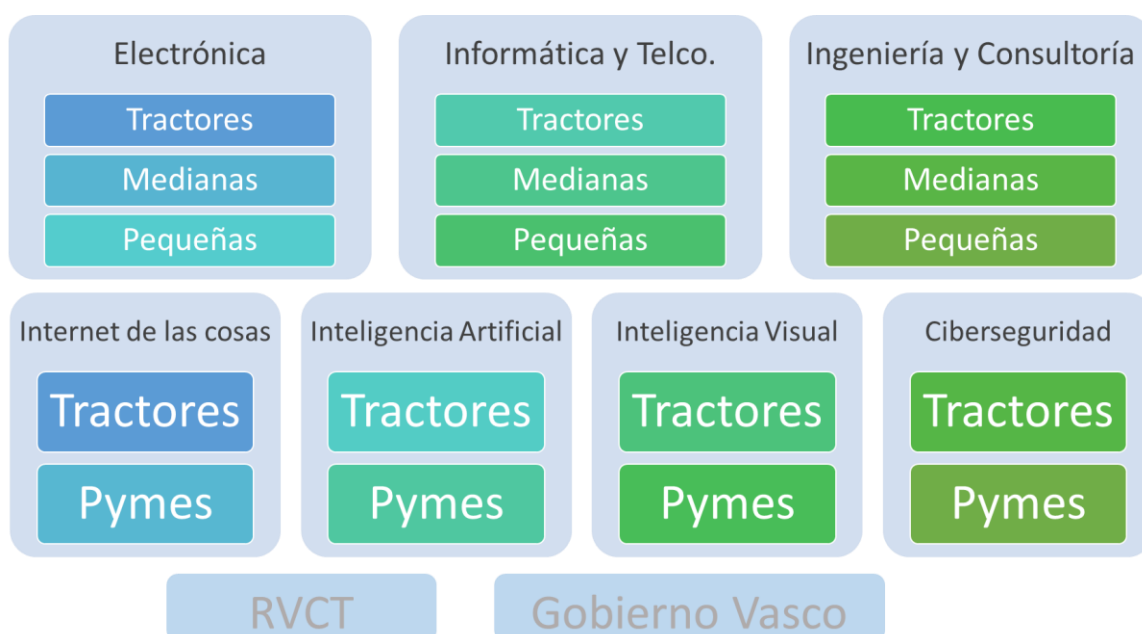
Electrónica

Tractores

Medianas

Pequeñas

Informática y Telco.

Tractores

Medianas

Pequeñas

Ingeniería y Consultoría

Tractores

Medianas

Pequeñas

Internet de las cosas

Tractores

Pymes

Inteligencia Artificial

Tractores

Pymes

Inteligencia Visual

Tractores

Pymes

Ciberseguridad

Tractores

Pymes

RVCT

Gobierno Vasco